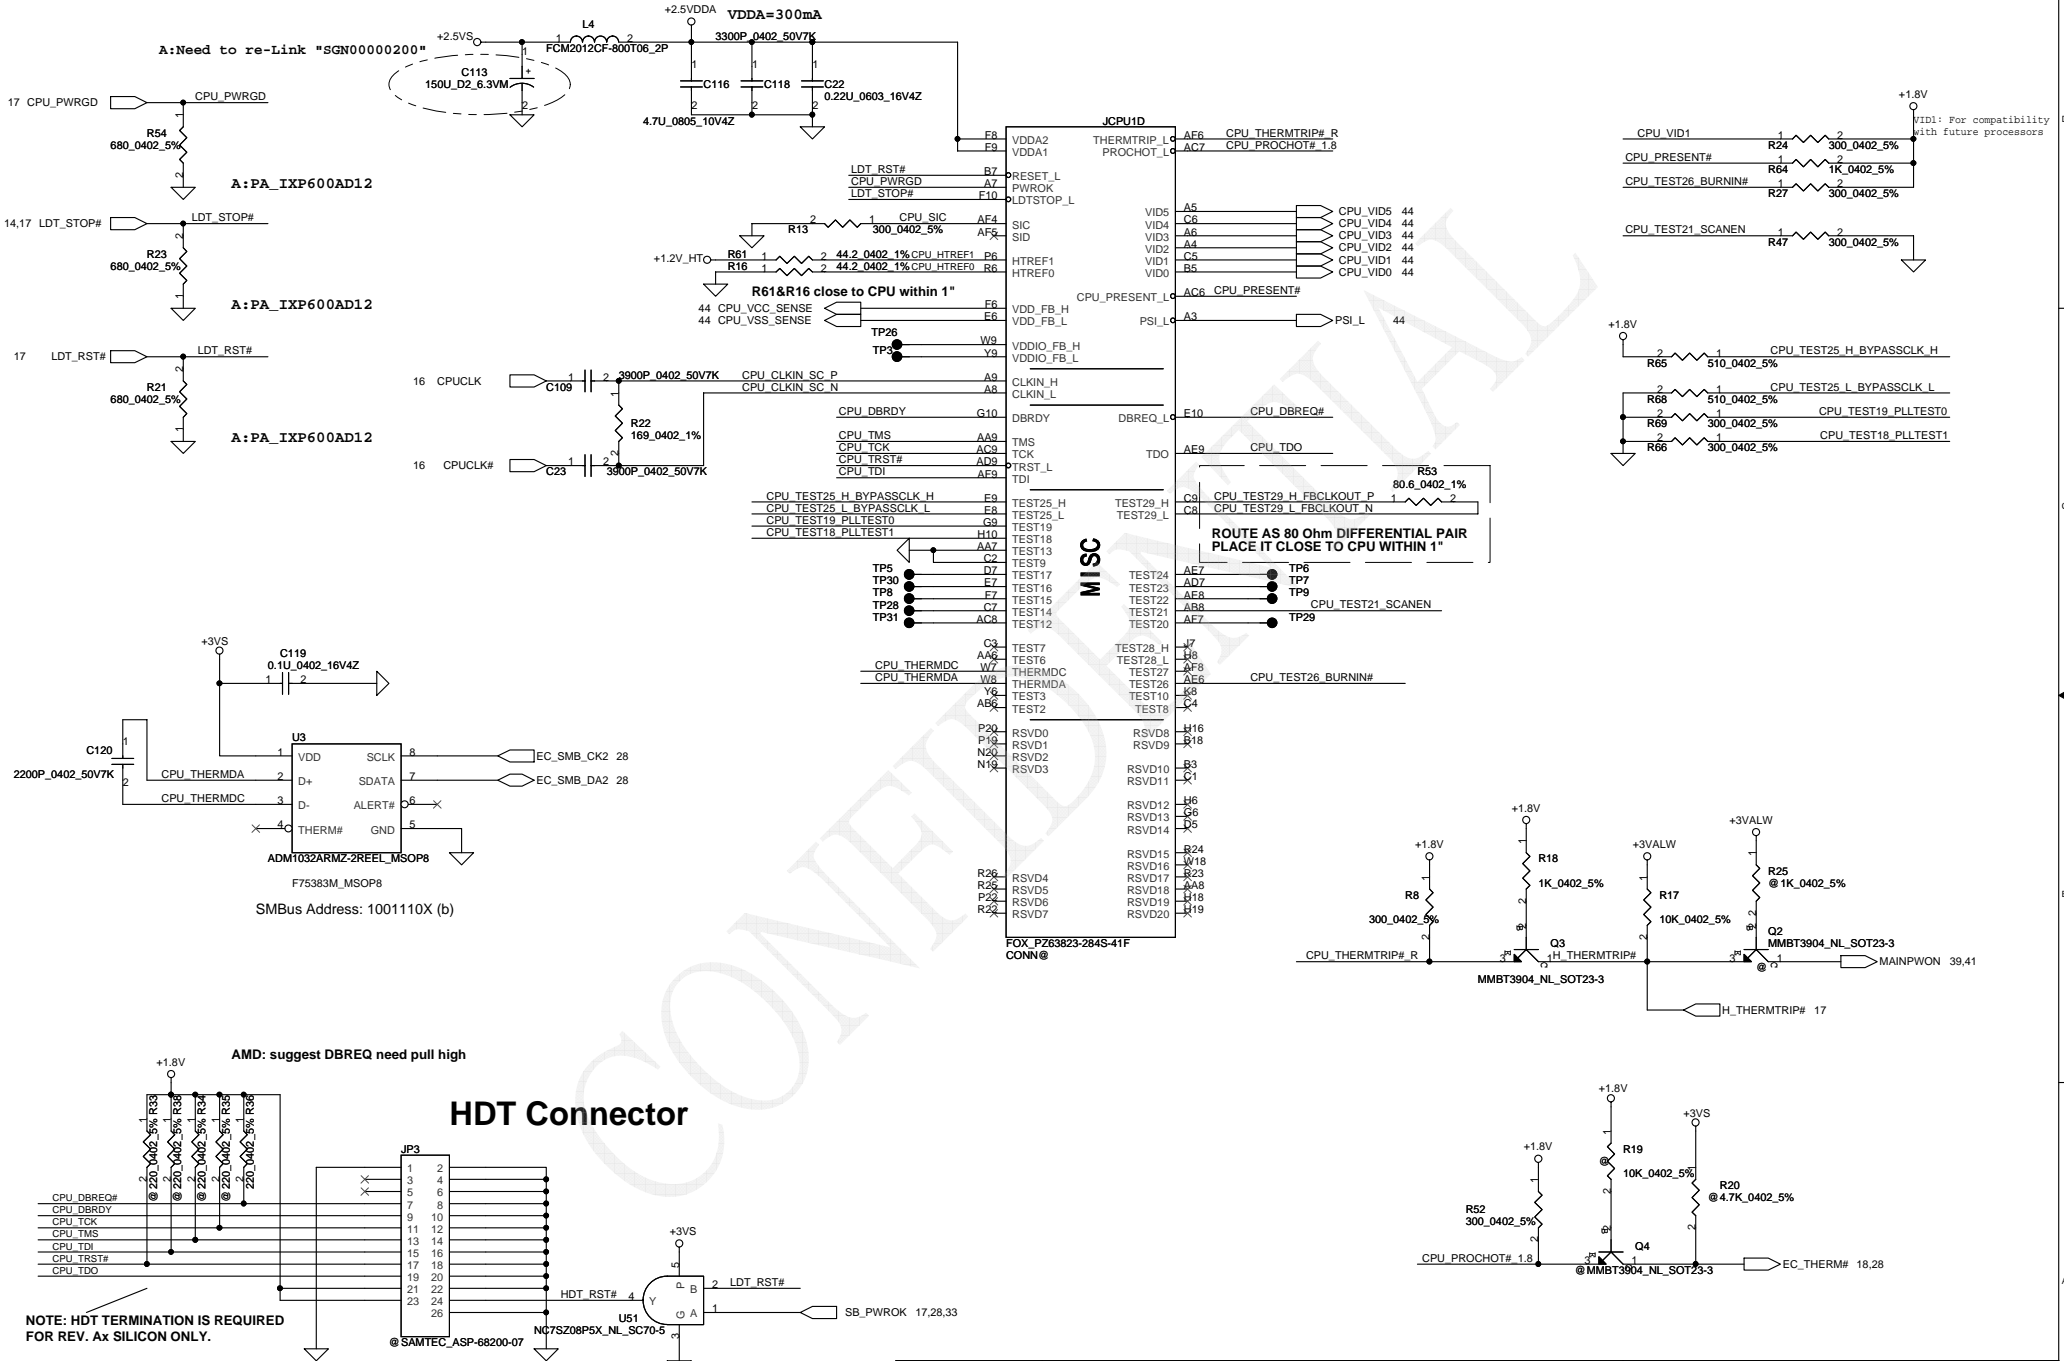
A:Need to re-Link "SGN00000200"
+2.5VS
L4
FCM2012CF-800T06_2P
+2.5VDDA
VDDA=300mA
3300P_0402_50V7K
C113
150U_D2_6.3VM
C116
C118
C22
0.22U_0603_16V4Z
4.7U_0805_10V4Z
17 CPU_PWRGD
CPU_PWRGD
R54
680_0402_5%
A:PA_IXP600AD12
14,17 LDT_STOP#
LDT_STOP#
R23
680_0402_5%
A:PA_IXP600AD12
17 LDT_RST#
LDT_RST#
R21
680_0402_5%
A:PA_IXP600AD12

JCPU1D
F8 VDDA2
F9 VDDA1
THERMTRIP_L AF6 CPU_THERMTRIP#_R
PROCHOT_L AC7 CPU_PROCHOT#_1.8
LDT_RST# B7 RESET_L
CPU_PWRGD A7 PWROK
LDT_STOP# F10 LDTSTOP_L
R13 300_0402_5% CPU_SIC AF4 SIC
AF5 SID
+1.2V_HT R61 44.2_0402_1% CPU_HTREF1 P6 HTREF1
R16 44.2_0402_1% CPU_HTREF0 R6 HTREF0
R61&R16 close to CPU within 1"
44 CPU_VCC_SENSE F6 VDD_FB_H
44 CPU_VSS_SENSE E6 VDD_FB_L
TP26 W9 VDDIO_FB_H
TP3 Y9 VDDIO_FB_L
VID5 A5 CPU_VID5 44
VID4 C6 CPU_VID4 44
VID3 A6 CPU_VID3 44
VID2 A4 CPU_VID2 44
VID1 C5 CPU_VID1 44
VID0 B5 CPU_VID0 44
CPU_PRESENT_L AC6 CPU_PRESENT#
PSI_L A3 PSI_L 44
16 CPUCLK C109 3900P_0402_50V7K CPU_CLKIN_SC_P A9 CLKIN_H
CPU_CLKIN_SC_N A8 CLKIN_L
R22 169_0402_1%
16 CPUCLK# C23 3900P_0402_50V7K
CPU_DBRDY G10 DBRDY
DBREQ_L E10 CPU_DBREQ#
CPU_TMS AA9 TMS
CPU_TCK AC9 TCK
CPU_TRST# AD9 TRST_L
CPU_TDI AF9 TDI
TDO AE9 CPU_TDO
R53 80.6_0402_1%
CPU_TEST25_H_BYPASSCLK_H F9 TEST25_H
CPU_TEST25_L_BYPASSCLK_L E8 TEST25_L
CPU_TEST19_PLLTEST0 G9 TEST19
CPU_TEST18_PLLTEST1 H10 TEST18
AA7 TEST13
C2 TEST9
TEST29_H C9 CPU_TEST29_H_FBCLKOUT_P
TEST29_L C8 CPU_TEST29_L_FBCLKOUT_N
ROUTE AS 80 Ohm DIFFERENTIAL PAIR
PLACE IT CLOSE TO CPU WITHIN 1"
MISC
TP5 D7 TEST17
TP30 E7 TEST16
TP8 F7 TEST15
TP28 C7 TEST14
TP31 AC8 TEST12
TEST24 AE7 TP6
TEST23 AD7 TP7
TEST22 AE8 TP9
TEST21 AB8 CPU_TEST21_SCANEN
TEST20 AF7 TP29
C3 TEST7
AA6 TEST6
CPU_THERMDC W7 THERMDC
CPU_THERMDA W8 THERMDA
Y6 TEST3
AB6 TEST2
TEST28_H J7
TEST28_L H8
TEST27 AF8
TEST26 AE6 CPU_TEST26_BURNIN#
TEST10 K8
TEST8 C4
P20 RSVD0
P19 RSVD1
N20 RSVD2
N19 RSVD3
RSVD8 H16
RSVD9 B18
RSVD10 B3
RSVD11 C1
RSVD12 H6
RSVD13 G6
RSVD14 D5
RSVD15 R24
RSVD16 W18
RSVD17 R23
RSVD18 AA8
RSVD19 H18
RSVD20 H19
R26 RSVD4
R25 RSVD5
P22 RSVD6
R22 RSVD7
FOX_PZ63823-284S-41F
CONN@

+1.8V
VID1: For compatibility with future processors
CPU_VID1 R24 300_0402_5%
CPU_PRESENT# R64 1K_0402_5%
CPU_TEST26_BURNIN# R27 300_0402_5%
CPU_TEST21_SCANEN R47 300_0402_5%
+1.8V
R65 510_0402_5% CPU_TEST25_H_BYPASSCLK_H
R68 510_0402_5% CPU_TEST25_L_BYPASSCLK_L
R69 300_0402_5% CPU_TEST19_PLLTEST0
R66 300_0402_5% CPU_TEST18_PLLTEST1

+3VS
C119
0.1U_0402_16V4Z
C120
2200P_0402_50V7K
U3
VDD SCLK 8 EC_SMB_CK2 28
CPU_THERMDA 2 D+ SDATA 7 EC_SMB_DA2 28
CPU_THERMDC 3 D- ALERT# 6
4 THERM# GND 5
ADM1032ARMZ-2REEL_MSOP8
F75383M_MSOP8
SMBus Address: 1001110X (b)

+1.8V
R18 1K_0402_5%
+1.8V
R8 300_0402_5%
Q3
MMBT3904_NL_SOT23-3
CPU_THERMTRIP#_R
H_THERMTRIP#
+3VALW
R17 10K_0402_5%
+3VALW
R25 @1K_0402_5%
Q2
MMBT3904_NL_SOT23-3
MAINPWON 39,41
H_THERMTRIP# 17

AMD: suggest DBREQ need pull high
+1.8V
R33 R38 R34 R35 R36
@220_0402_5%
HDT Connector
CPU_DBREQ#
CPU_DBRDY
CPU_TCK
CPU_TMS
CPU_TDI
CPU_TRST#
CPU_TDO
JP3
1 2
3 4
5 6
7 8
9 10
11 12
13 14
15 16
17 18
19 20
21 22
23 24
26
@SAMTEC_ASP-68200-07
NOTE: HDT TERMINATION IS REQUIRED FOR REV. Ax SILICON ONLY.
+3VS
HDT_RST# 4 Y
B 2 LDT_RST#
A 1 SB_PWROK 17,28,33
U51
NC7SZ08P5X_NL_SC70-5

+1.8V
R19 10K_0402_5%
+3VS
R20 @4.7K_0402_5%
+1.8V
R52 300_0402_5%
Q4
CPU_PROCHOT#_1.8
@MMBT3904_NL_SOT23-3
EC_THERM# 18,28